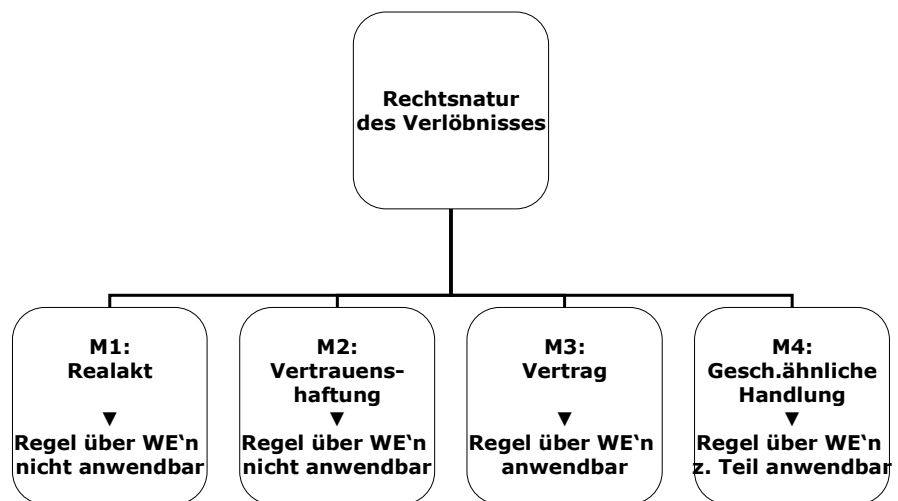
Rechtsnatur des Verlöbnisses

M1:
Realakt
▼
Regel über WE'n nicht anwendbar

M2:
Vertrauenshaftung
▼
Regel über WE'n nicht anwendbar

M3:
Vertrag
▼
Regel über WE'n anwendbar

M4:
Gesch.ähnliche Handlung
▼
Regel über WE'n z. Teil anwendbar